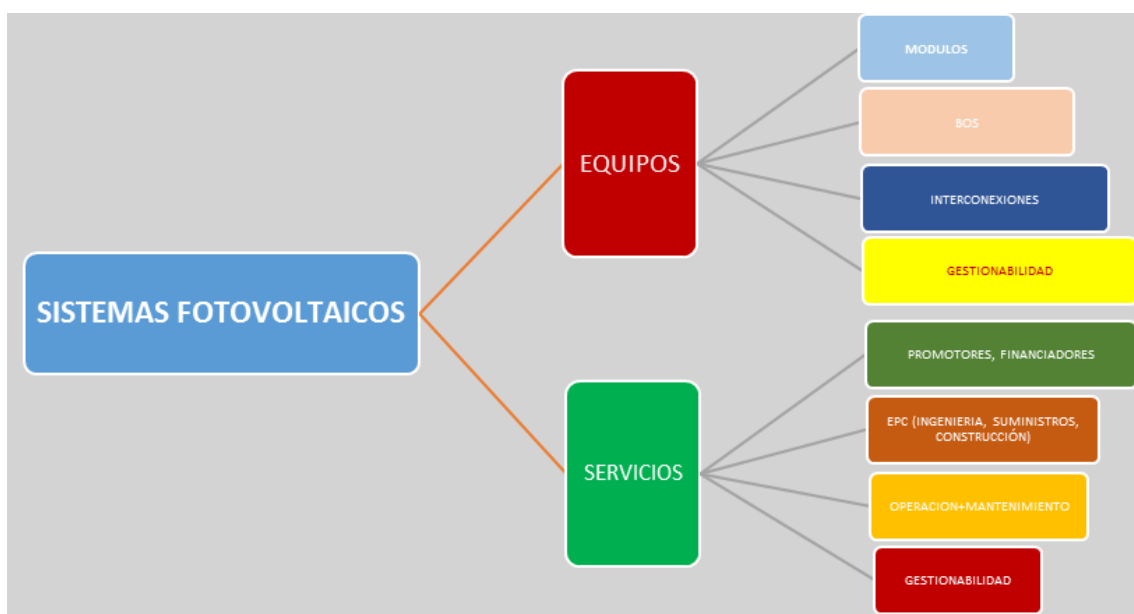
SISTEMAS FOTOVOLTAICOS

EQUIPOS

MODULOS

BOS

INTERCONEXIONES

GESTIONABILIDAD

SERVICIOS

PROMOTORES, FINANCIADORES

EPC (INGENIERIA, SUMINISTROS, CONSTRUCCIÓN)

OPERACION+MANTENIMIENTO

GESTIONABILIDAD